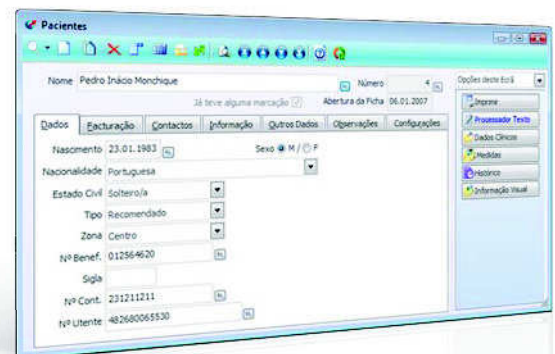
Pacientes

Nome Pedro Inácio Monchique

Número 4

Já teve alguma marcação

Abertura da Ficha 06.01.2007

Dados | Facturação | Contactos | Informação | Outros Dados | Observações | Configurações

Nascimento 23.01.1983

Sexo M / F

Nacionalidade Portuguesa

Estado Civil Solteiro/a

Tipo Recomendado

Zona Centro

Nº Benef. 012564620

Sigla

Nº Cont. 231211211

Nº Utente 482680065530

Opções deste Ecrã

Imprimir

Processador Texto

Dados Clínicos

Medidas

Histórico

Informação Visual